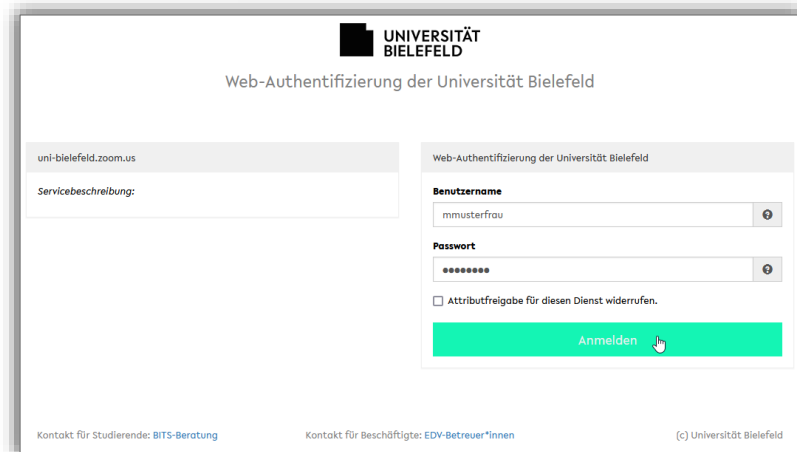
UNIVERSITÄT
BIELEFELD

Web-Authentifizierung der Universität Bielefeld

uni-bielefeld.zoom.us

Servicebeschreibung:

Web-Authentifizierung der Universität Bielefeld

Benutzername

mmusterfrau

Passwort

••••••••

Attributfreigabe für diesen Dienst widerrufen.

Anmelden

Kontakt für Studierende: BITS-Beratung

Kontakt für Beschäftigte: EDV-Betreuer*innen

(c) Universität Bielefeld